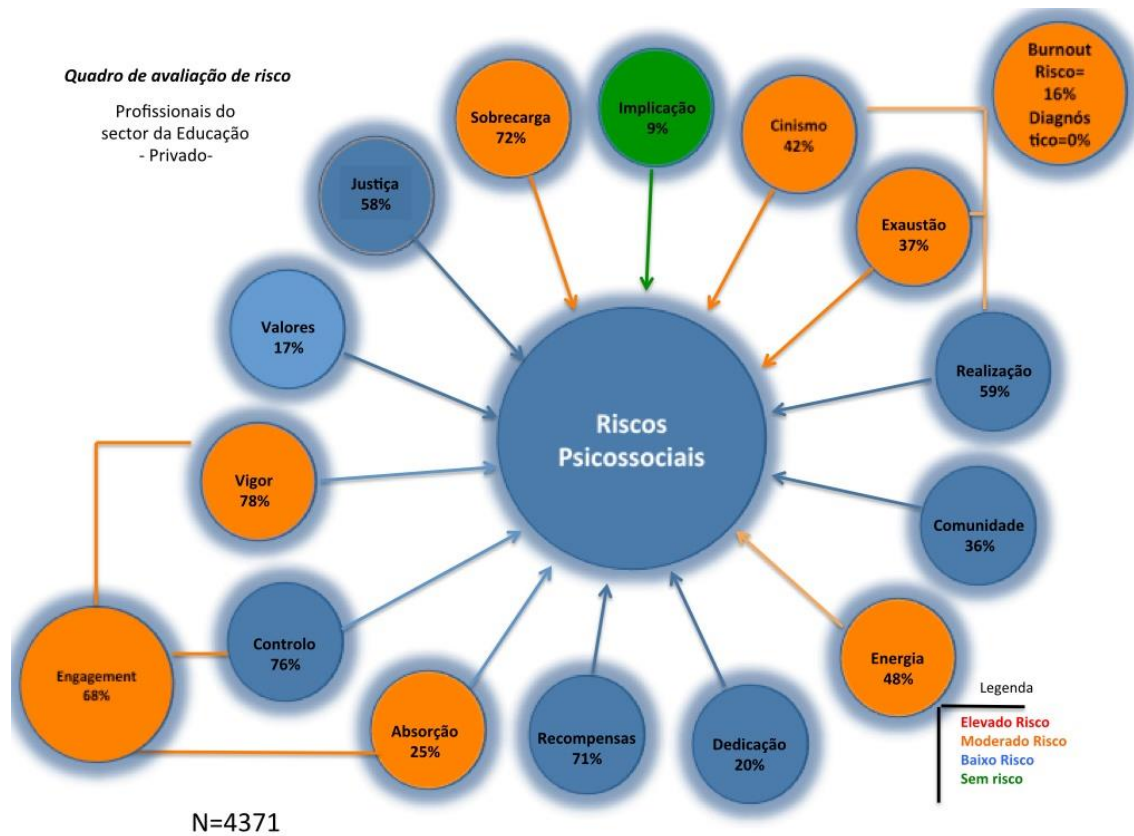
Quadro de avaliação de risco

Profissionais do sector da Educação - Privado-

Sobrecarga 72%

Implicação 9%

Cinismo 42%

Burnout Risco= 16% Diagnóstico=0%

Justiça 58%

Exaustão 37%

Valores 17%

Riscos Psicossociais

Realização 59%

Vigor 78%

Comunidade 36%

Engagement 68%

Controlo 76%

Energia 48%

Absorção 25%

Recompensas 71%

Dedicação 20%

Legenda

Elevado Risco
Moderado Risco
Baixo Risco
Sem risco

N=4371